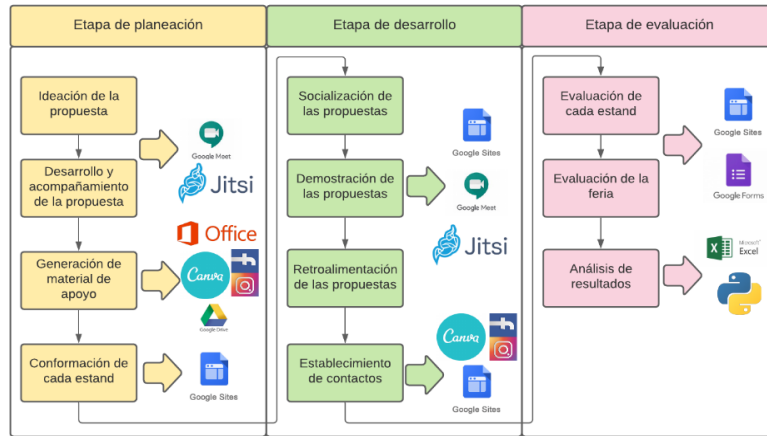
Etapa de planeación

Ideación de la propuesta

Desarrollo y acompañamiento de la propuesta

Generación de material de apoyo

Conformación de cada estand

Google Meet

Jitsi

Office

Canva

Google Drive

Google Sites

Etapa de desarrollo

Socialización de las propuestas

Demostración de las propuestas

Retroalimentación de las propuestas

Establecimiento de contactos

Google Sites

Google Meet

Jitsi

Canva

Google Sites

Etapa de evaluación

Evaluación de cada estand

Evaluación de la feria

Análisis de resultados

Google Sites

Google Forms

Microsoft Excel